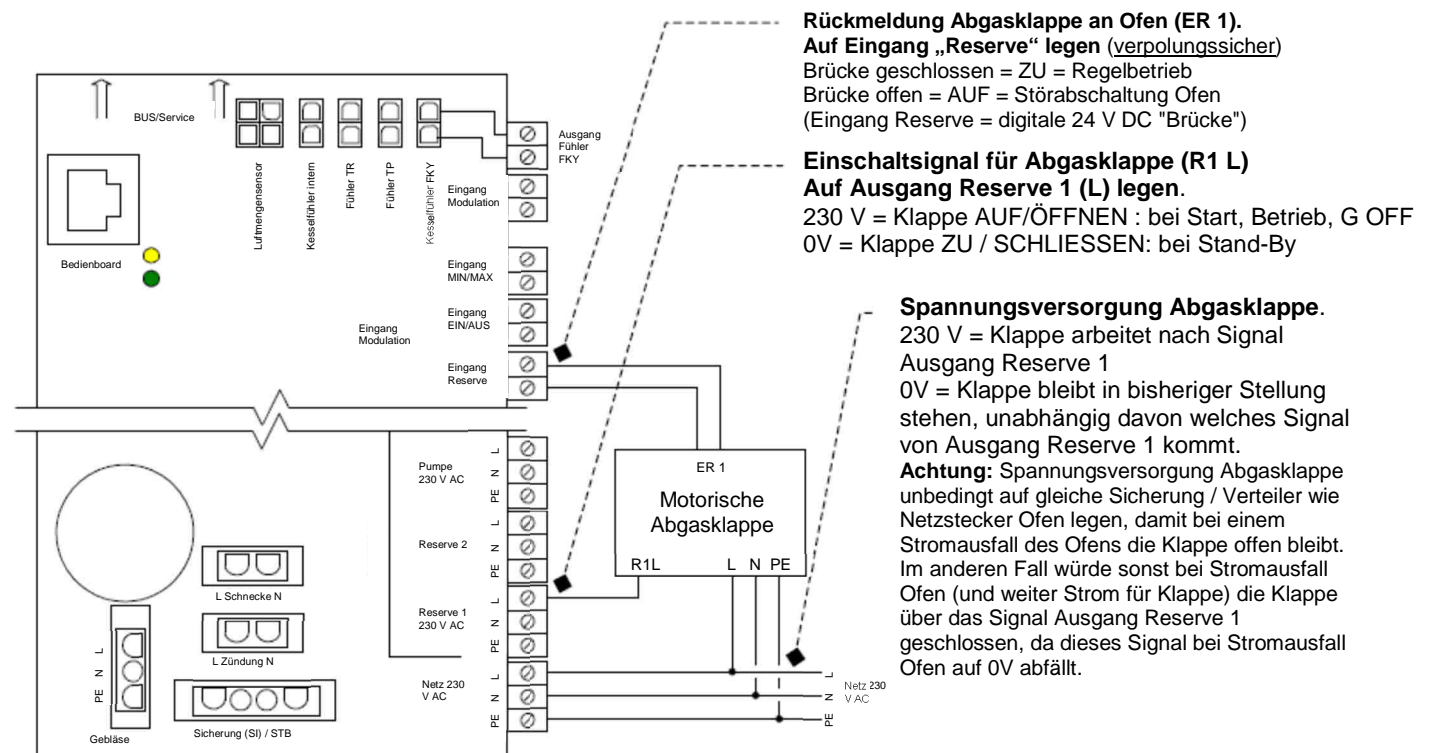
BUS/Service

Luftmengensensor

Kesselfühler intern

Fühler TR

Fühler TP

Kesselfühler FKY

Ausgang Fühler FKY

Eingang Modulation

Eingang MIN/MAX

Eingang EIN/AUS

Eingang Modulation

Eingang Reserve

Bedienboard

Pumpe 230 V AC

Reserve 2

Reserve 1 230 V AC

Netz 230 V AC

L N PE

L N PE

L N PE

L N PE

L Schnecke N

L Zündung N

L N PE

Gebläse

Sicherung (SI) / STB

ER 1

Motorische Abgasklappe

R1L L N PE

Netz 230 V AC

L N PE

**Rückmeldung Abgasklappe an Ofen (ER 1).**
**Auf Eingang „Reserve“ legen** (verpolungssicher)
Brücke geschlossen = ZU = Regelbetrieb
Brücke offen = AUF = Störabschaltung Ofen
(Eingang Reserve = digitale 24 V DC "Brücke")

**Einschaltsignal für Abgasklappe (R1 L)**
**Auf Ausgang Reserve 1 (L) legen**.
230 V = Klappe AUF/ÖFFNEN : bei Start, Betrieb, G OFF
0V = Klappe ZU / SCHLIESSEN: bei Stand-By

**Spannungsversorgung Abgasklappe**.
230 V = Klappe arbeitet nach Signal Ausgang Reserve 1
0V = Klappe bleibt in bisheriger Stellung stehen, unabhängig davon welches Signal von Ausgang Reserve 1 kommt.
**Achtung:** Spannungsversorgung Abgasklappe unbedingt auf gleiche Sicherung / Verteiler wie Netzstecker Ofen legen, damit bei einem Stromausfall des Ofens die Klappe offen bleibt. Im anderen Fall würde sonst bei Stromausfall Ofen (und weiter Strom für Klappe) die Klappe über das Signal Ausgang Reserve 1 geschlossen, da dieses Signal bei Stromausfall Ofen auf 0V abfällt.